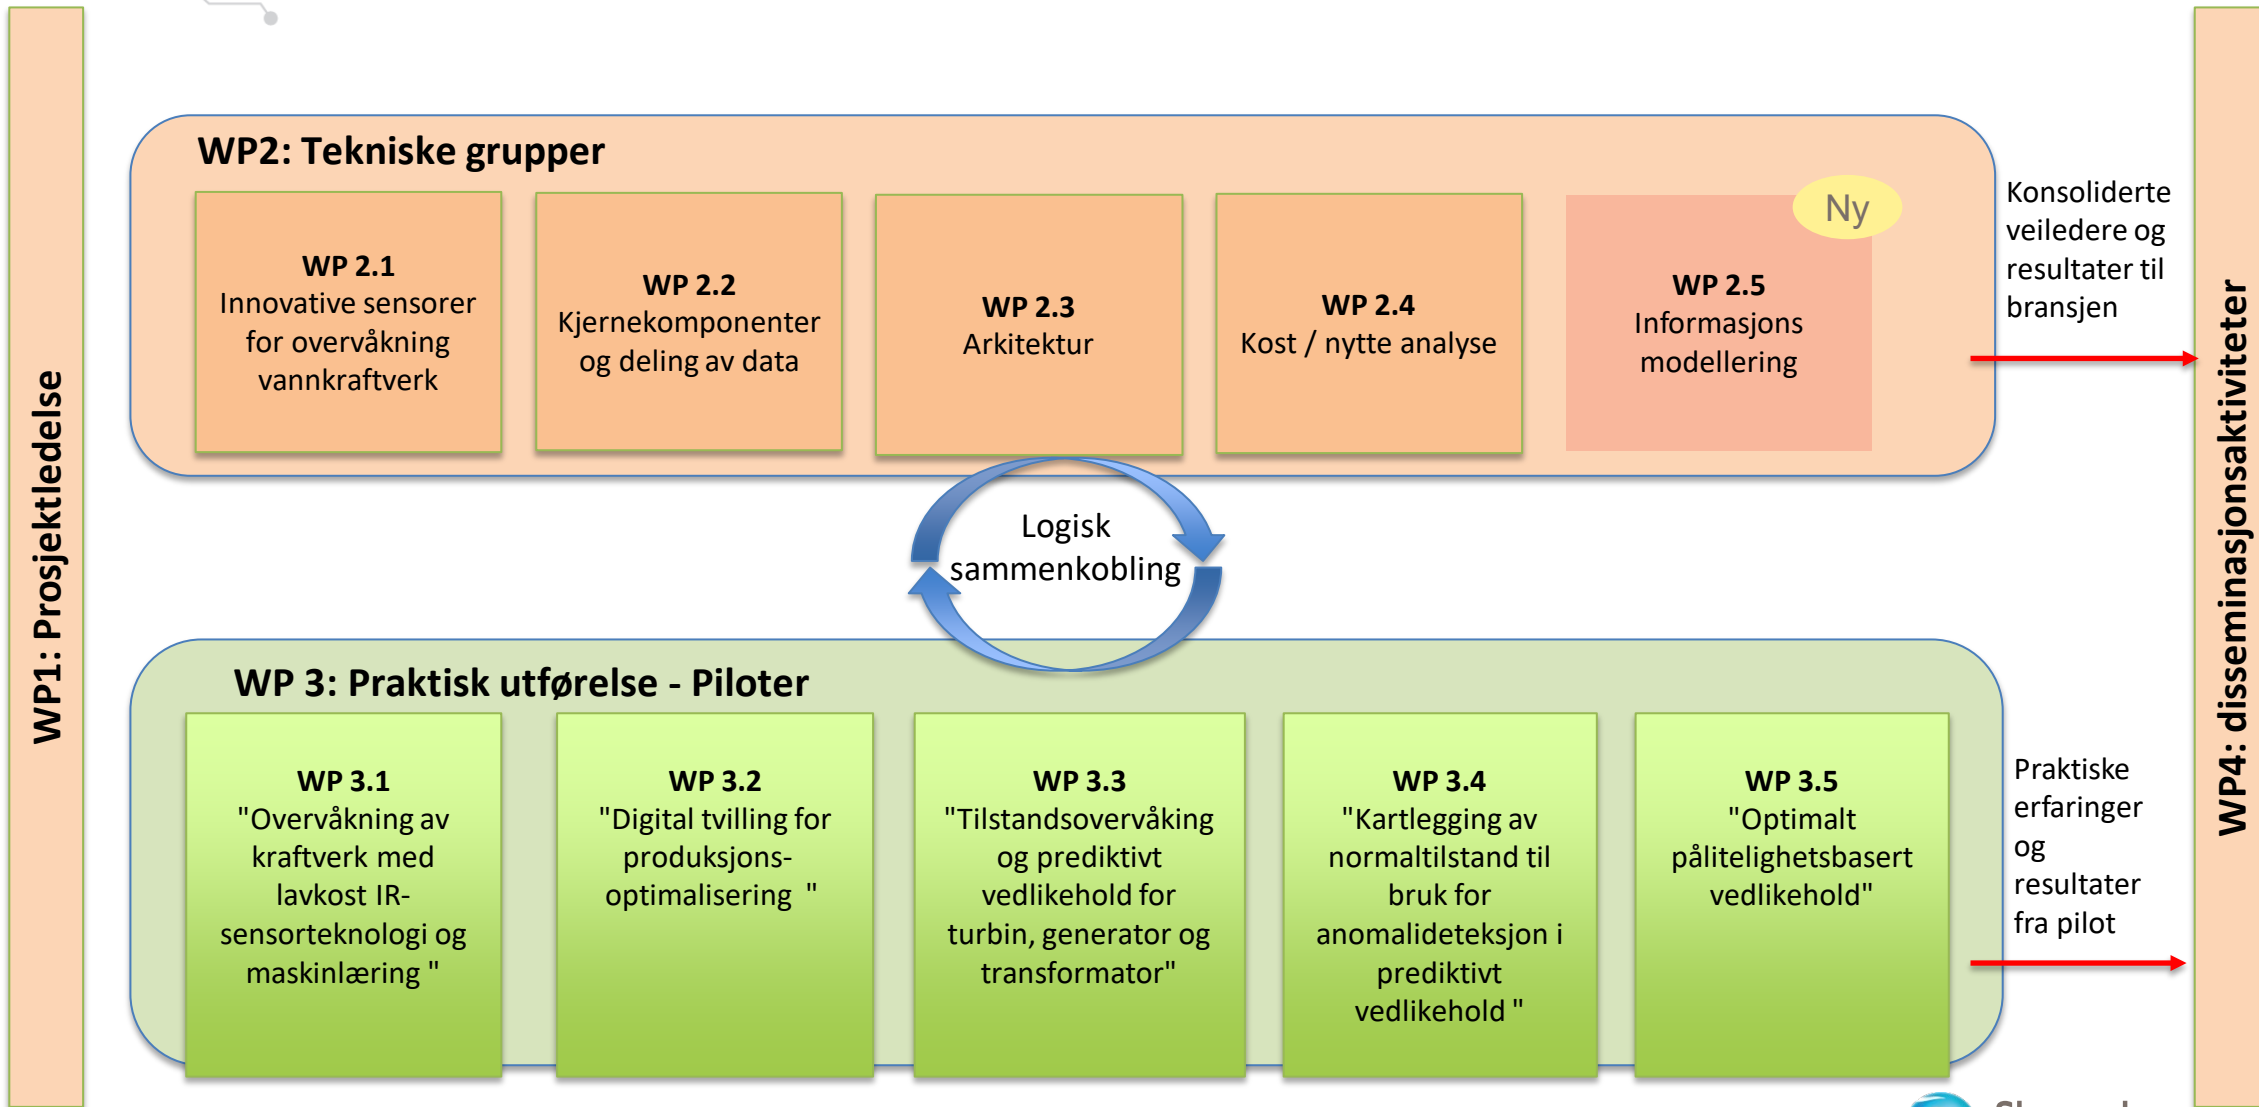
WP1: Prosjektledelse

WP2: Tekniske grupper

WP 2.1
Innovative sensorer for overvåkning vannkraftverk

WP 2.2
Kjernekomponenter og deling av data

WP 2.3
Arkitektur

WP 2.4
Kost / nytte analyse

Ny

WP 2.5
Informasjons modellering

Konsoliderte veiledere og resultater til bransjen

Logisk sammenkobling

WP 3: Praktisk utførelse - Piloter

WP 3.1
"Overvåkning av kraftverk med lavkost IR-sensorteknologi og maskinlæring "

WP 3.2
"Digital tvilling for produksjons-optimalisering "

WP 3.3
"Tilstandsovervåking og prediktivt vedlikehold for turbin, generator og transformator"

WP 3.4
"Kartlegging av normaltilstand til bruk for anomalideteksjon i prediktivt vedlikehold "

WP 3.5
"Optimalt pålitelighetsbasert vedlikehold"

Praktiske erfaringer og resultater fra pilot

WP4: disseminasjonsaktiviteter